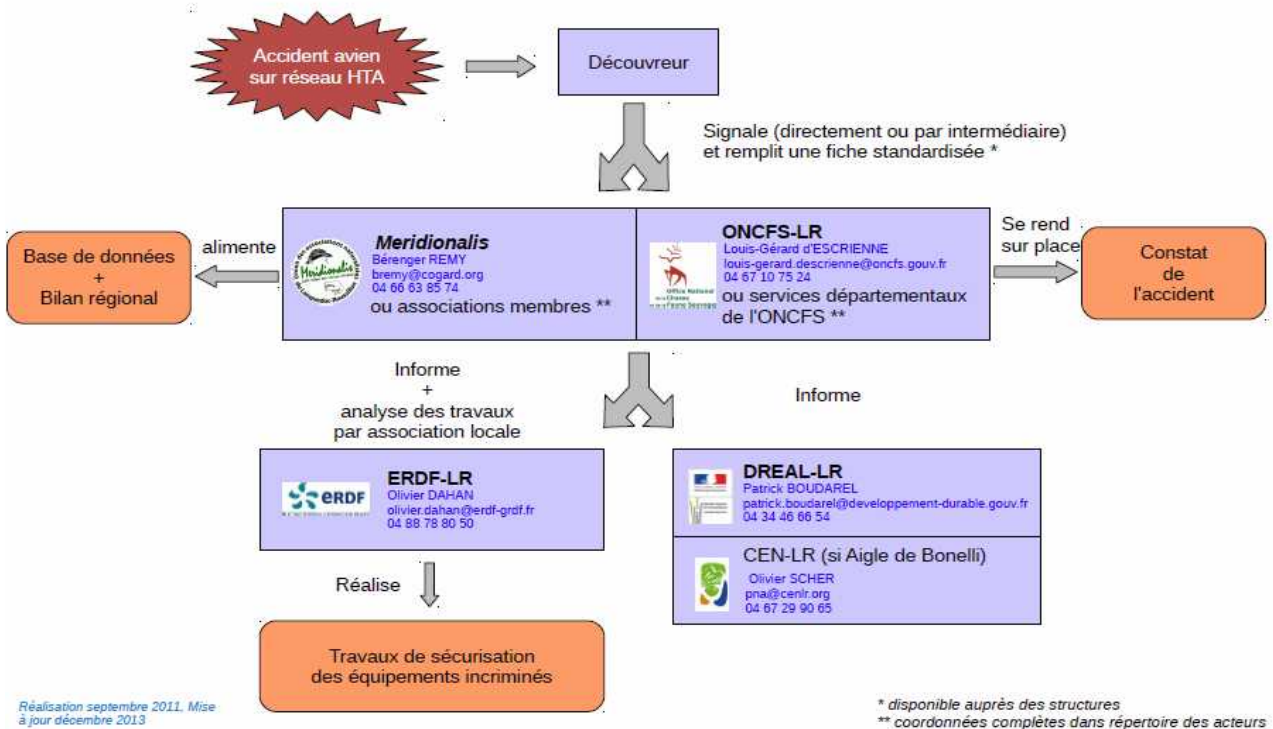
Accident avien sur réseau HTA

Découvreur

Signale (directement ou par intermédiaire) et remplit une fiche standardisée *

Base de données + Bilan régional

alimente

Meridionalis
Bérenger REMY
bremy@cogard.org
04 66 63 85 74
ou associations membres **

ONCFS-LR
Louis-Gérard d'ESCRIENNE
louis-gerard.descrienne@oncfs.gouv.fr
04 67 10 75 24
ou services départementaux de l'ONCFS **

Se rend sur place

Constat de l'accident

Informe + analyse des travaux par association locale

Informe

ERDF-LR
Olivier DAHAN
olivier.dahan@erdf-grdf.fr
04 88 78 80 50

DREAL-LR
Patrick BOUDAREL
patrick.boudarel@developpement-durable.gouv.fr
04 34 46 66 54

CEN-LR (si Aigle de Bonelli)
Olivier SCHER
pna@cenlr.org
04 67 29 90 65

Réalise

Travaux de sécurisation des équipements incriminés

Réalisation septembre 2011, Mise à jour décembre 2013

* disponible auprès des structures
** coordonnées complètes dans répertoire des acteurs